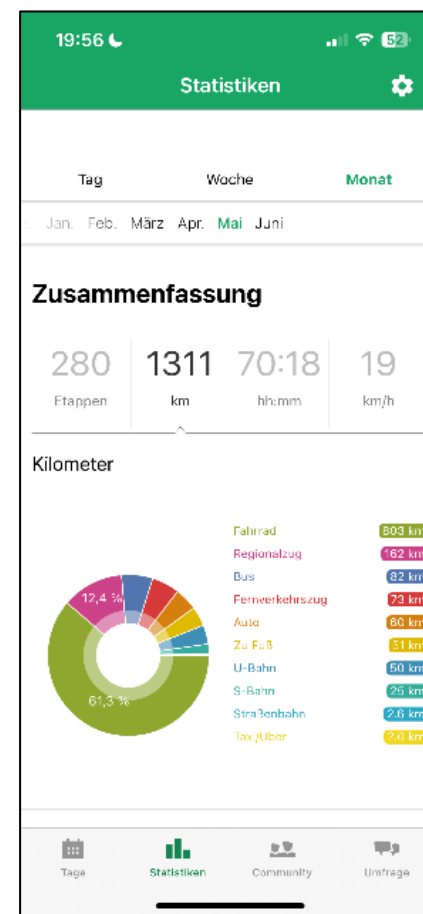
19:56

52

Statistiken

Tag Woche Monat

Jan. Feb. März Apr. Mai Juni

Zusammenfassung

280 Etappen

1311 km

70:18 hh:mm

19 km/h

Kilometer

12,4 %

61,3 %

Fahrrad 803 km
Regionalzug 162 km
Bus 82 km
Fernverkehrszug 73 km
Auto 60 km
Zu Fuß 51 km
U-Bahn 50 km
S-Bahn 25 km
Straßenbahn 2,6 km
Taxi/Uber 2,0 km

Tage Statistiken Community Umfrage